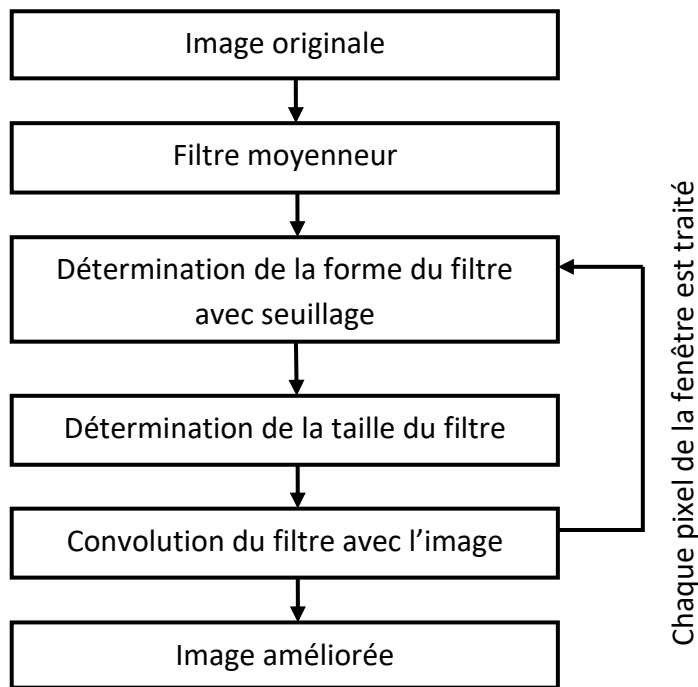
Image originale

Filtre moyenneur

Détermination de la forme du filtre avec seuillage

Détermination de la taille du filtre

Convolution du filtre avec l'image

Image améliorée

Chaque pixel de la fenêtre est traité